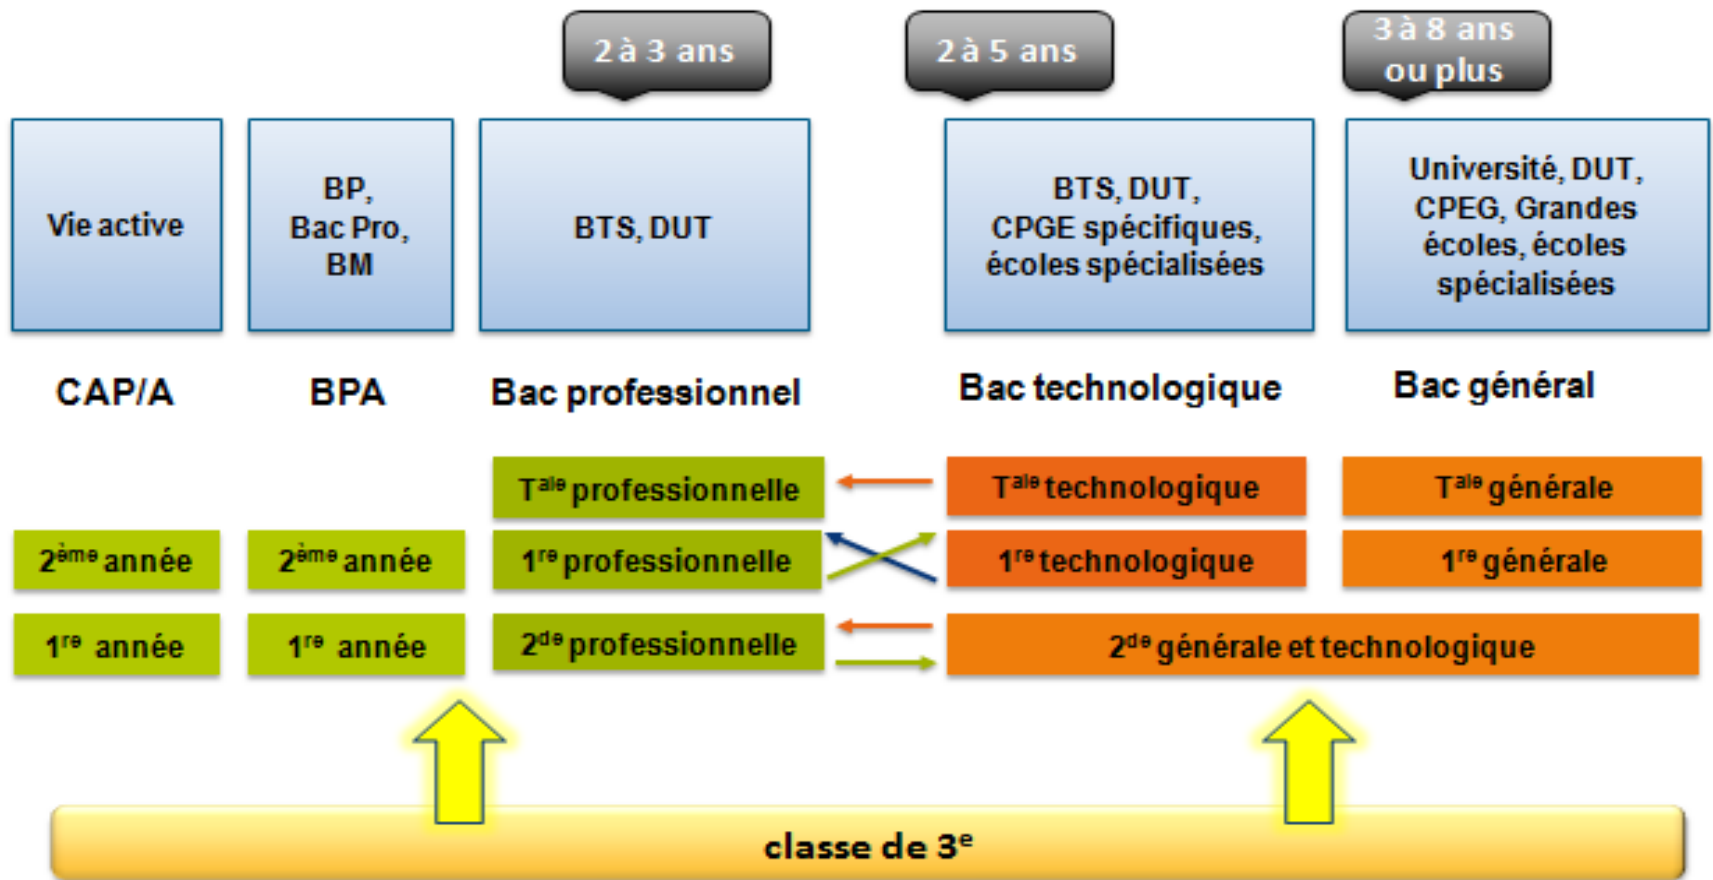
2 à 3 ans

2 à 5 ans

3 à 8 ans ou plus

Vie active

BP, Bac Pro, BM

BTS, DUT

BTS, DUT, CPGE spécifiques, écoles spécialisées

Université, DUT, CPEG, Grandes écoles, écoles spécialisées

CAP/A

BPA

Bac professionnel

Bac technologique

Bac général

T$^{ale}$ professionnelle

T$^{ale}$ technologique

T$^{ale}$ générale

2$^{ème}$ année

2$^{ème}$ année

1$^{re}$ professionnelle

1$^{re}$ technologique

1$^{re}$ générale

1$^{re}$ année

1$^{re}$ année

2$^{de}$ professionnelle

2$^{de}$ générale et technologique

classe de 3$^{e}$